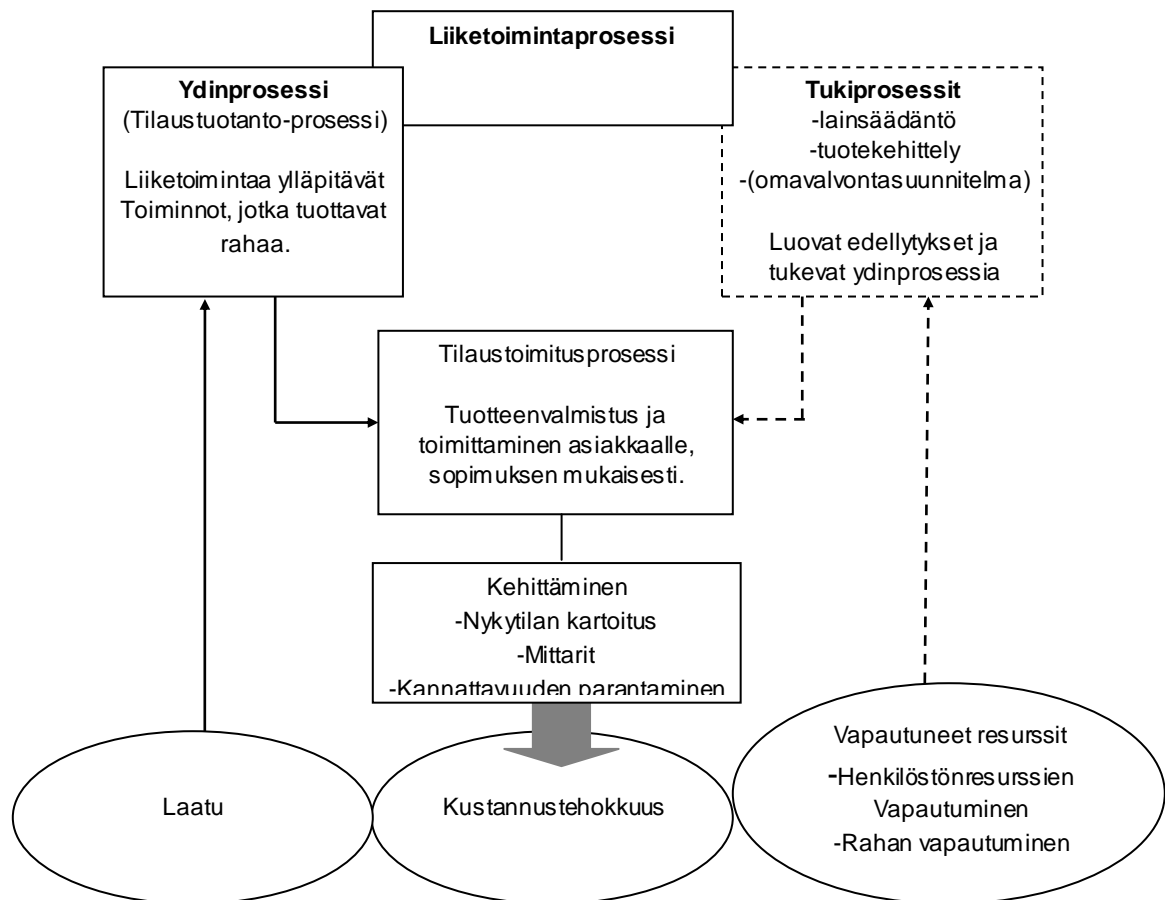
Liiketoimintaprosessi

Ydinprosessi
(Tilaustuotanto-prosessi)

Liiketoimintaa ylläpitävät Toiminnot, jotka tuottavat rahaa.

Tukiprosessit
-lainsäädäntö
-tuotekehittely
-(omavalvontasuunnitelma)

Luovat edellytykset ja tukevat ydinprosessia

Tilaustoimitusprosessi

Tuotteenvalmistus ja toimittaminen asiakkaalle, sopimuksen mukaisesti.

Kehittäminen
-Nykytilan kartoitus
-Mittarit
-Kannattavuuden parantaminen

Laatu

Kustannustehokkuus

Vapautuneet resurssit
-Henkilöstönresurssien Vapautuminen
-Rahan vapautuminen